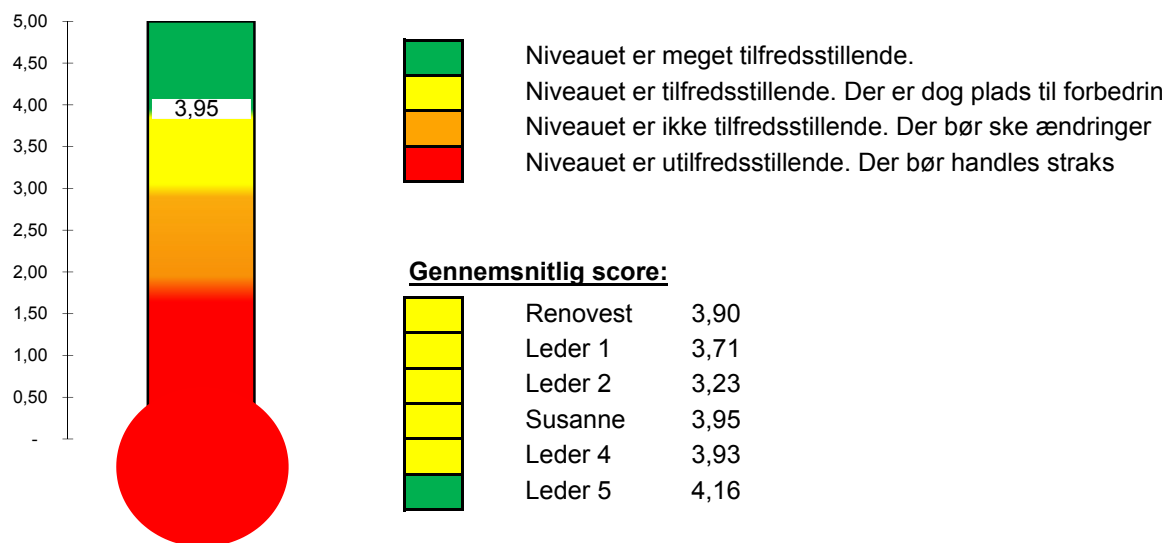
5,00
4,50
4,00
3,50
3,00
2,50
2,00
1,50
1,00
0,50
-

3,95

Niveauet er meget tilfredsstillende.
Niveauet er tilfredsstillende. Der er dog plads til forbedrin
Niveauet er ikke tilfredsstillende. Der bør ske ændringer
Niveauet er utilfredsstillende. Der bør handles straks

**Gennemsnitlig score:**

| | |
|---|---|
| Renovest | 3,90 |
| Leder 1 | 3,71 |
| Leder 2 | 3,23 |
| Susanne | 3,95 |
| Leder 4 | 3,93 |
| Leder 5 | 4,16 |